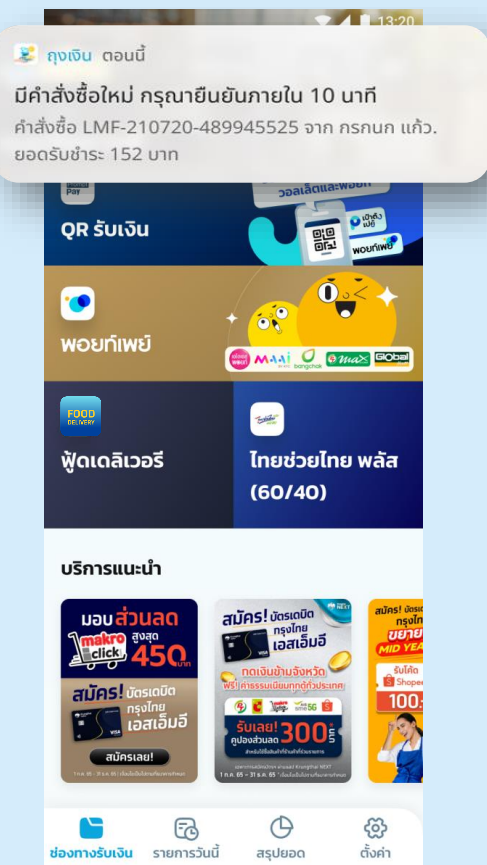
13:20

ถุงเงิน ตอนนี้

มีคำสั่งซื้อใหม่ กรุณายืนยันภายใน 10 นาที

คำสั่งซื้อ LMF-210720-489945525 จาก กรกนก แก้ว. ยอดรับชำระ 152 บาท

Pay

วอลเล็ตและพอยท์

QR รับเงิน

เป๋าตัง

พอยท์เพย์

พอยท์เพย์

MAAI bangchak max GIGbal

FOOD DELIVERY

ฟู้ดเดลิเวอรี

ไทยช่วยไทย พลัส (60/40)

บริการแนะนำ

มอบส่วนลด makro click สูงสุด 450 บาท

สมัคร! บัตรเดบิต กรุงไทย เอสเอ็มอี

VISA

สมัครเลย!

สมัคร! บัตรเดบิต กรุงไทย เอสเอ็มอี

กดเงินข้ามจังหวัด ฟรี! ค่าธรรมเนียมทุกตู้ทั่วประเทศ

VISA

รับเลย! คูปองส่วนลด 300 บาท

สมัคร! บัตรเด กรุงไท

ขยาย MID YEA

รับได้ Shopee

100

ช่องทางรับเงิน

รายการวันนี้

สรุปยอด

ตั้งค่า